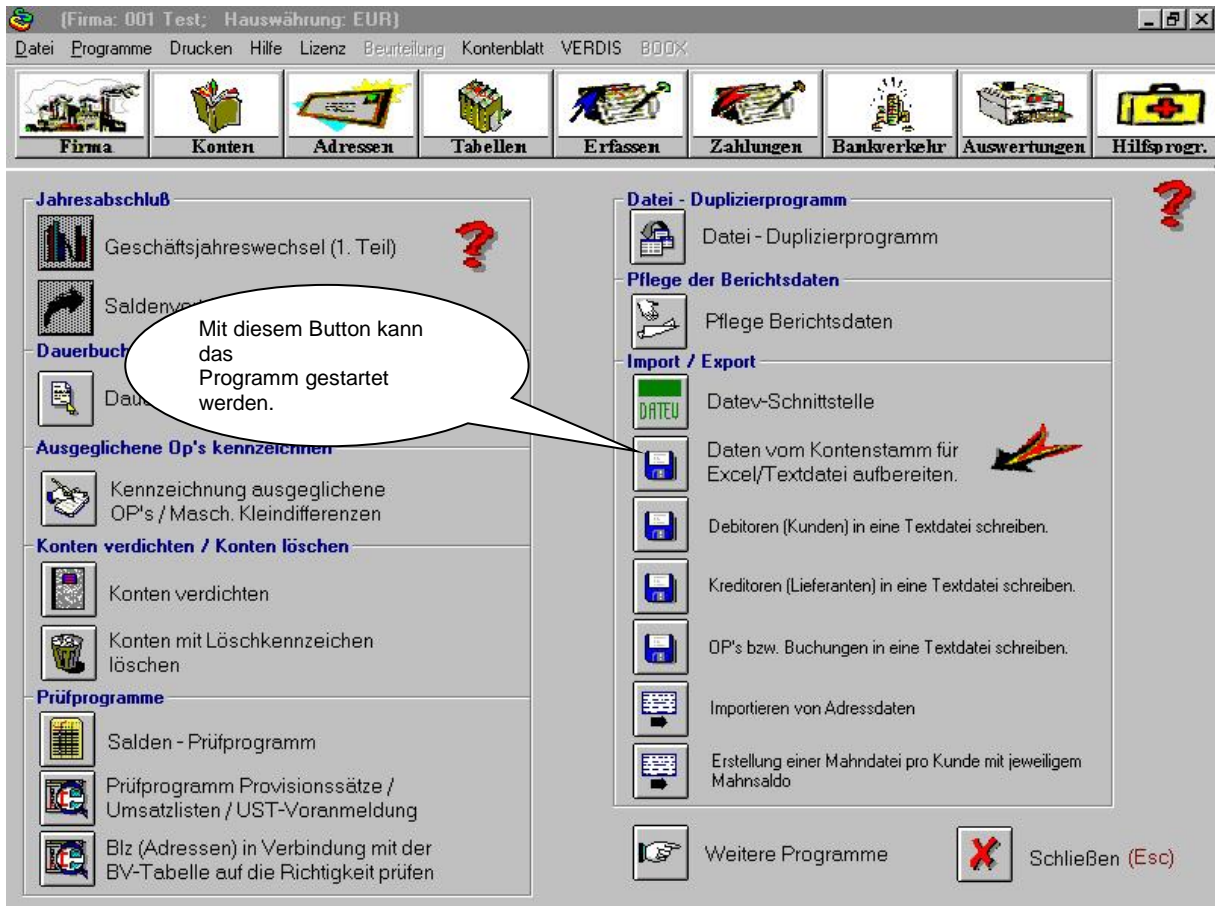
(Firma: 001 Test; Hauswährung: EUR)

Datei Programme Drucken Hilfe Lizenz Beurteilung Kontenblatt VERDIS BOOX

Firma Konten Adressen Tabellen Erfassen Zahlungen Bankverkehr Auswertungen Hilfsprogr.

Jahresabschluß

Geschäftsjahreswechsel (1. Teil)

Saldenvo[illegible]

Dauerbuch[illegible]

Dau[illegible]

Mit diesem Button kann das Programm gestartet werden.

Ausgeglichene Op's kennzeichnen

Kennzeichnung ausgeglichene OP's / Masch. Kleindifferenzen

Konten verdichten / Konten löschen

Konten verdichten

Konten mit Löschkennzeichen löschen

Prüfprogramme

Salden - Prüfprogramm

Prüfprogramm Provisionssätze / Umsatzlisten / UST-Voranmeldung

Blz (Adressen) in Verbindung mit der BV-Tabelle auf die Richtigkeit prüfen

Datei - Duplizierprogramm

Datei - Duplizierprogramm

Pflege der Berichtsdaten

Pflege Berichtsdaten

Import / Export

DATEV

Datev-Schnittstelle

Daten vom Kontenstamm für Excel/Textdatei aufbereiten.

Debitoren (Kunden) in eine Textdatei schreiben.

Kreditoren (Lieferanten) in eine Textdatei schreiben.

OP's bzw. Buchungen in eine Textdatei schreiben.

Importieren von Adressdaten

Erstellung einer Mahndatei pro Kunde mit jeweiligem Mahnsaldo

Weitere Programme

Schließen (Esc)